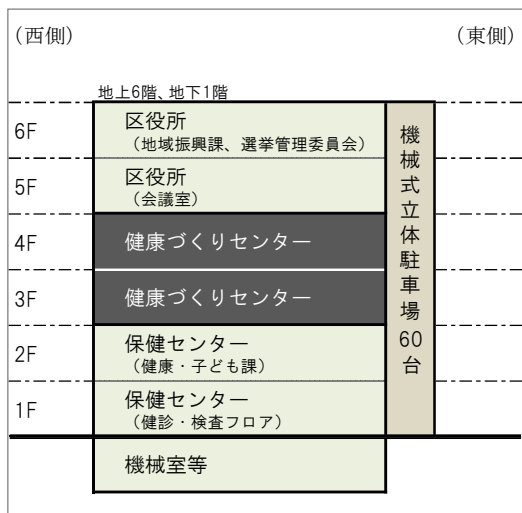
（西側）

（東側）

地上6階、地下1階

6F
区役所
（地域振興課、選挙管理委員会）

5F
区役所
（会議室）

4F
健康づくりセンター

3F
健康づくりセンター

2F
保健センター
（健康・子ども課）

1F
保健センター
（健診・検査フロア）

機械室等

機械式立体駐車場60台